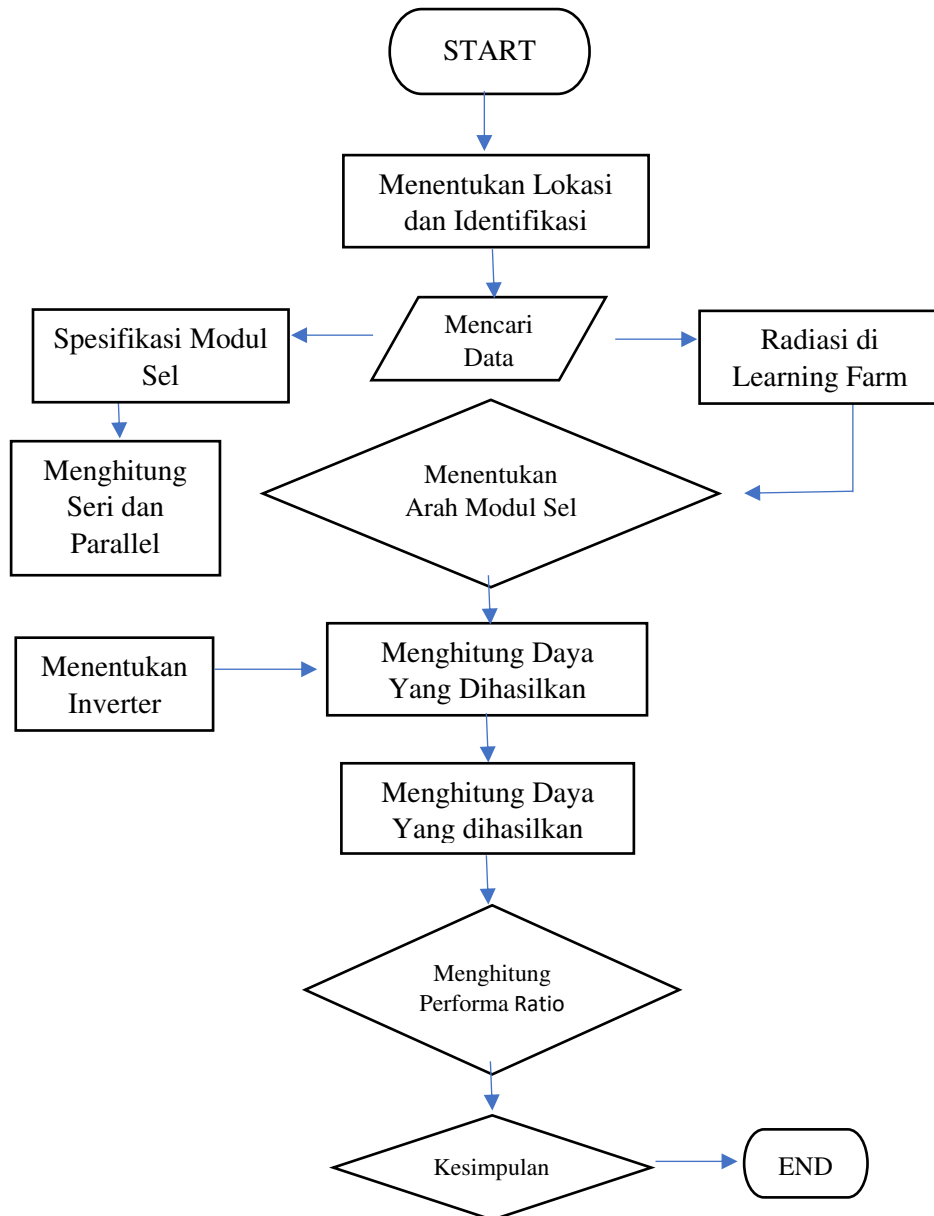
START

Menentukan Lokasi dan Identifikasi

Spesifikasi Modul Sel

Mencari Data

Radiasi di Learning Farm

Menghitung Seri dan Parallel

Menentukan Arah Modul Sel

Menentukan Inverter

Menghitung Daya Yang Dihasilkan

Menghitung Daya Yang dihasilkan

Menghitung Performa Ratio

Kesimpulan

END